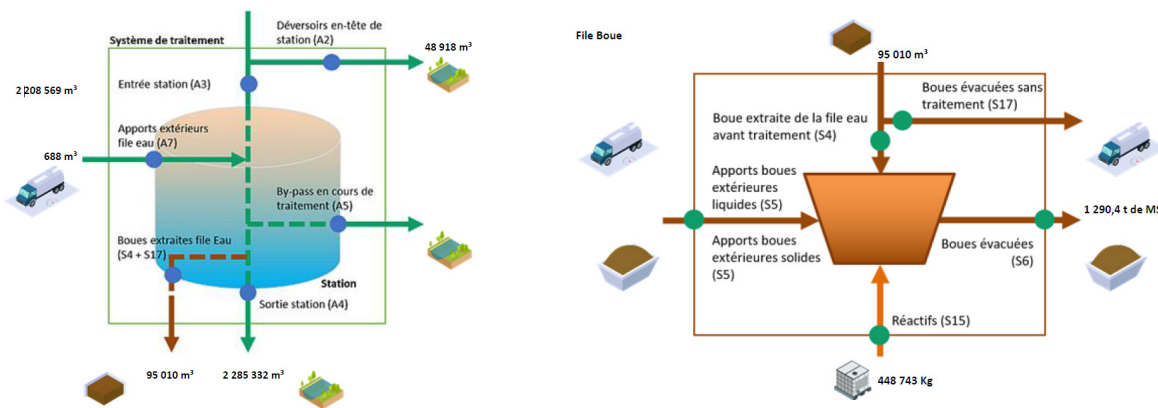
Système de traitement

Déversoirs en-tête de station (A2)

48 918 m³

2 208 569 m³

Entrée station (A3)

Apports extérieurs file eau (A7)

688 m³

By-pass en cours de traitement (A5)

Boues extraites file Eau (S4 + S17)

Station

Sortie station (A4)

95 010 m³

2 285 332 m³

File Boue

95 010 m³

Boues évacuées sans traitement (S17)

Boue extraite de la file eau avant traitement (S4)

Apports boues extérieures liquides (S5)

1 290,4 t de MS

Apports boues extérieures solides (S5)

Boues évacuées (S6)

Réactifs (S15)

448 743 Kg